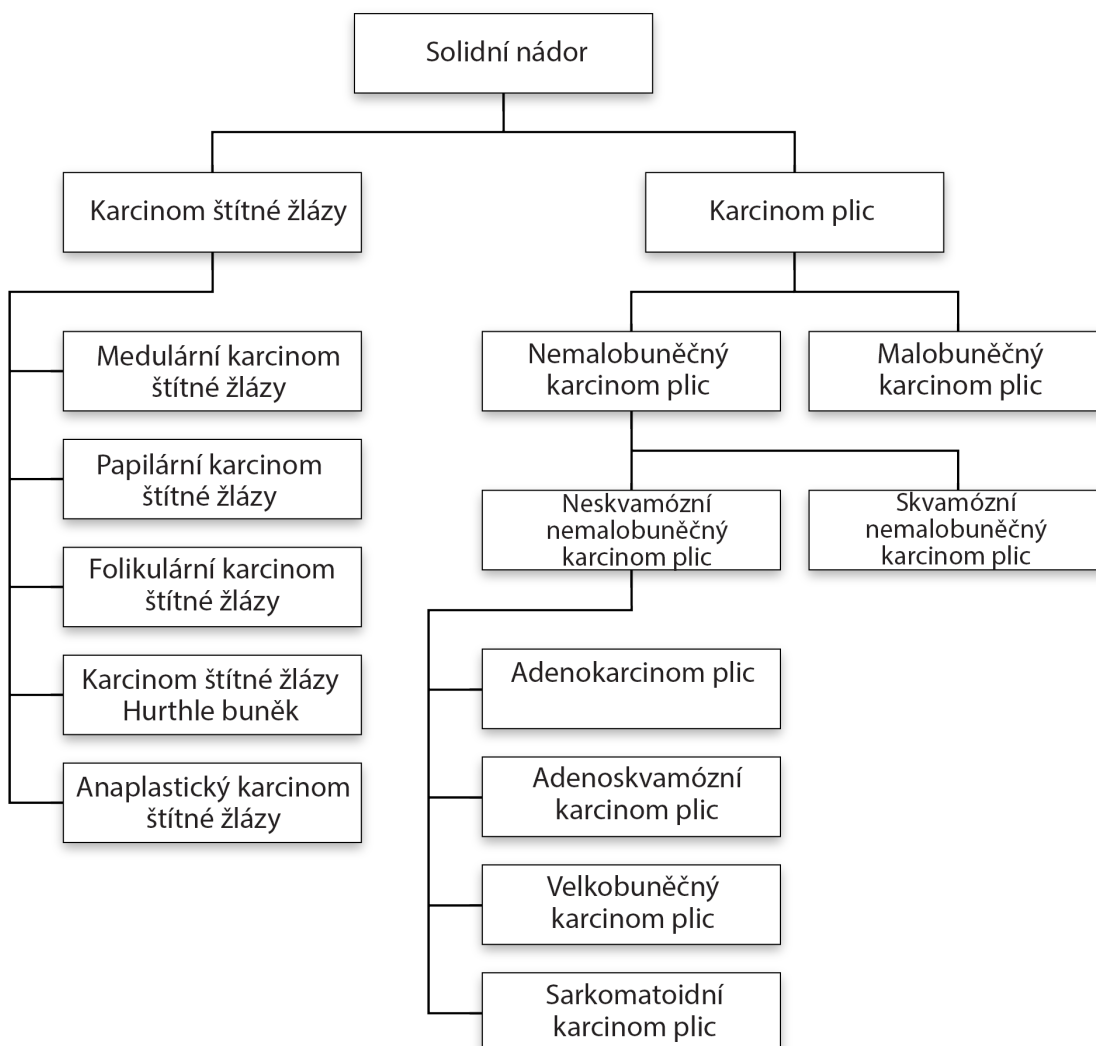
Solidní nádor

Karcinom štítné žlázy

Karcinom plic

Medulární karcinom štítné žlázy

Papilární karcinom štítné žlázy

Folikulární karcinom štítné žlázy

Karcinom štítné žlázy Hurthle buněk

Anaplastický karcinom štítné žlázy

Nemalobuněčný karcinom plic

Malobuněčný karcinom plic

Neskvamózní nemalobuněčný karcinom plic

Skvamózní nemalobuněčný karcinom plic

Adenokarcinom plic

Adenoskvamózní karcinom plic

Velkobuněčný karcinom plic

Sarkomatoidní karcinom plic